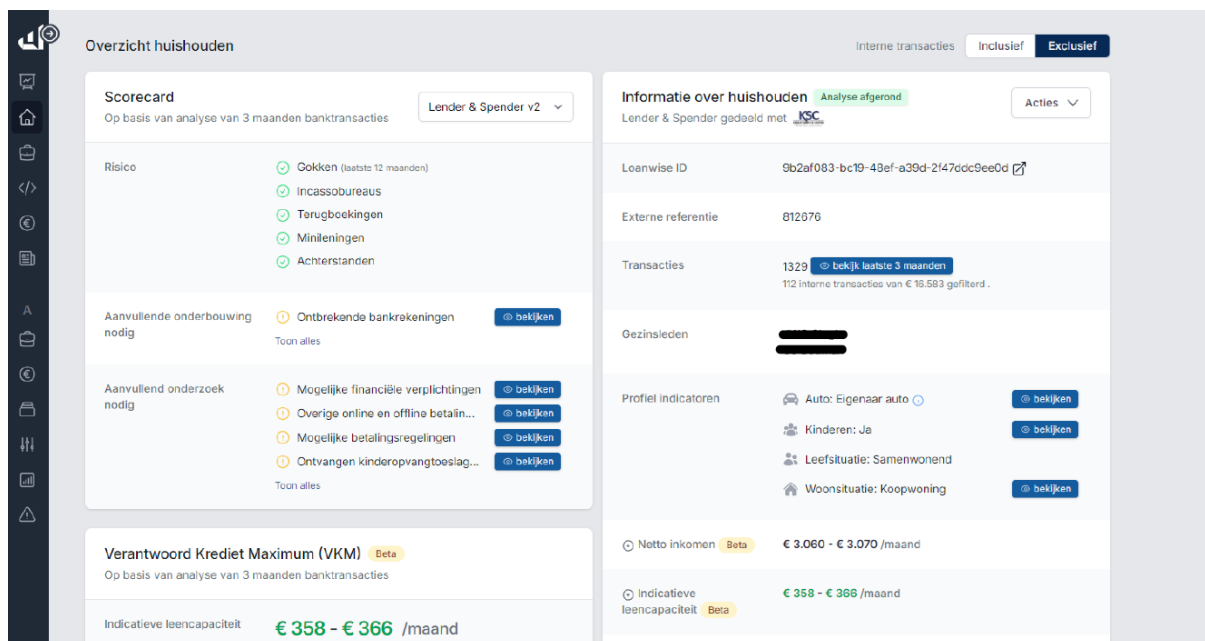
Overzicht huishouden

Interne transacties Inclusief Exclusief

Scorecard
Op basis van analyse van 3 maanden banktransacties
Lender & Spender v2

Risico
Gokken (laatste 12 maanden)
Incassobureaus
Terugboekingen
Minileningen
Achterstanden

Aanvullende onderbouwing nodig
Ontbrekende bankrekeningen bekijken
Toon alles

Aanvullend onderzoek nodig
Mogelijke financiële verplichtingen bekijken
Overige online en offline betalin... bekijken
Mogelijke betalingsregelingen bekijken
Ontvangen kinderopvangtoeslag... bekijken
Toon alles

Verantwoord Krediet Maximum (VKM) Beta
Op basis van analyse van 3 maanden banktransacties

Indicatieve leencapaciteit € 358 - € 366 /maand

Informatie over huishouden Analyse afgerond
Lender & Spender gedeeld met KSC
Acties

Loanwise ID 9b2af083-bc19-48ef-a39d-2f47ddc9ee0d

Externe referentie 812676

Transacties 1329 bekijk laatste 3 maanden
112 interne transacties van € 16.583 gefilterd .

Gezinsleden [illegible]

Profiel indicatoren
Auto: Eigenaar auto bekijken
Kinderen: Ja bekijken
Leefsituatie: Samenwonend
Woonsituatie: Koopwoning bekijken

Netto inkomen Beta € 3.060 - € 3.070 /maand

Indicatieve leencapaciteit Beta € 358 - € 366 /maand